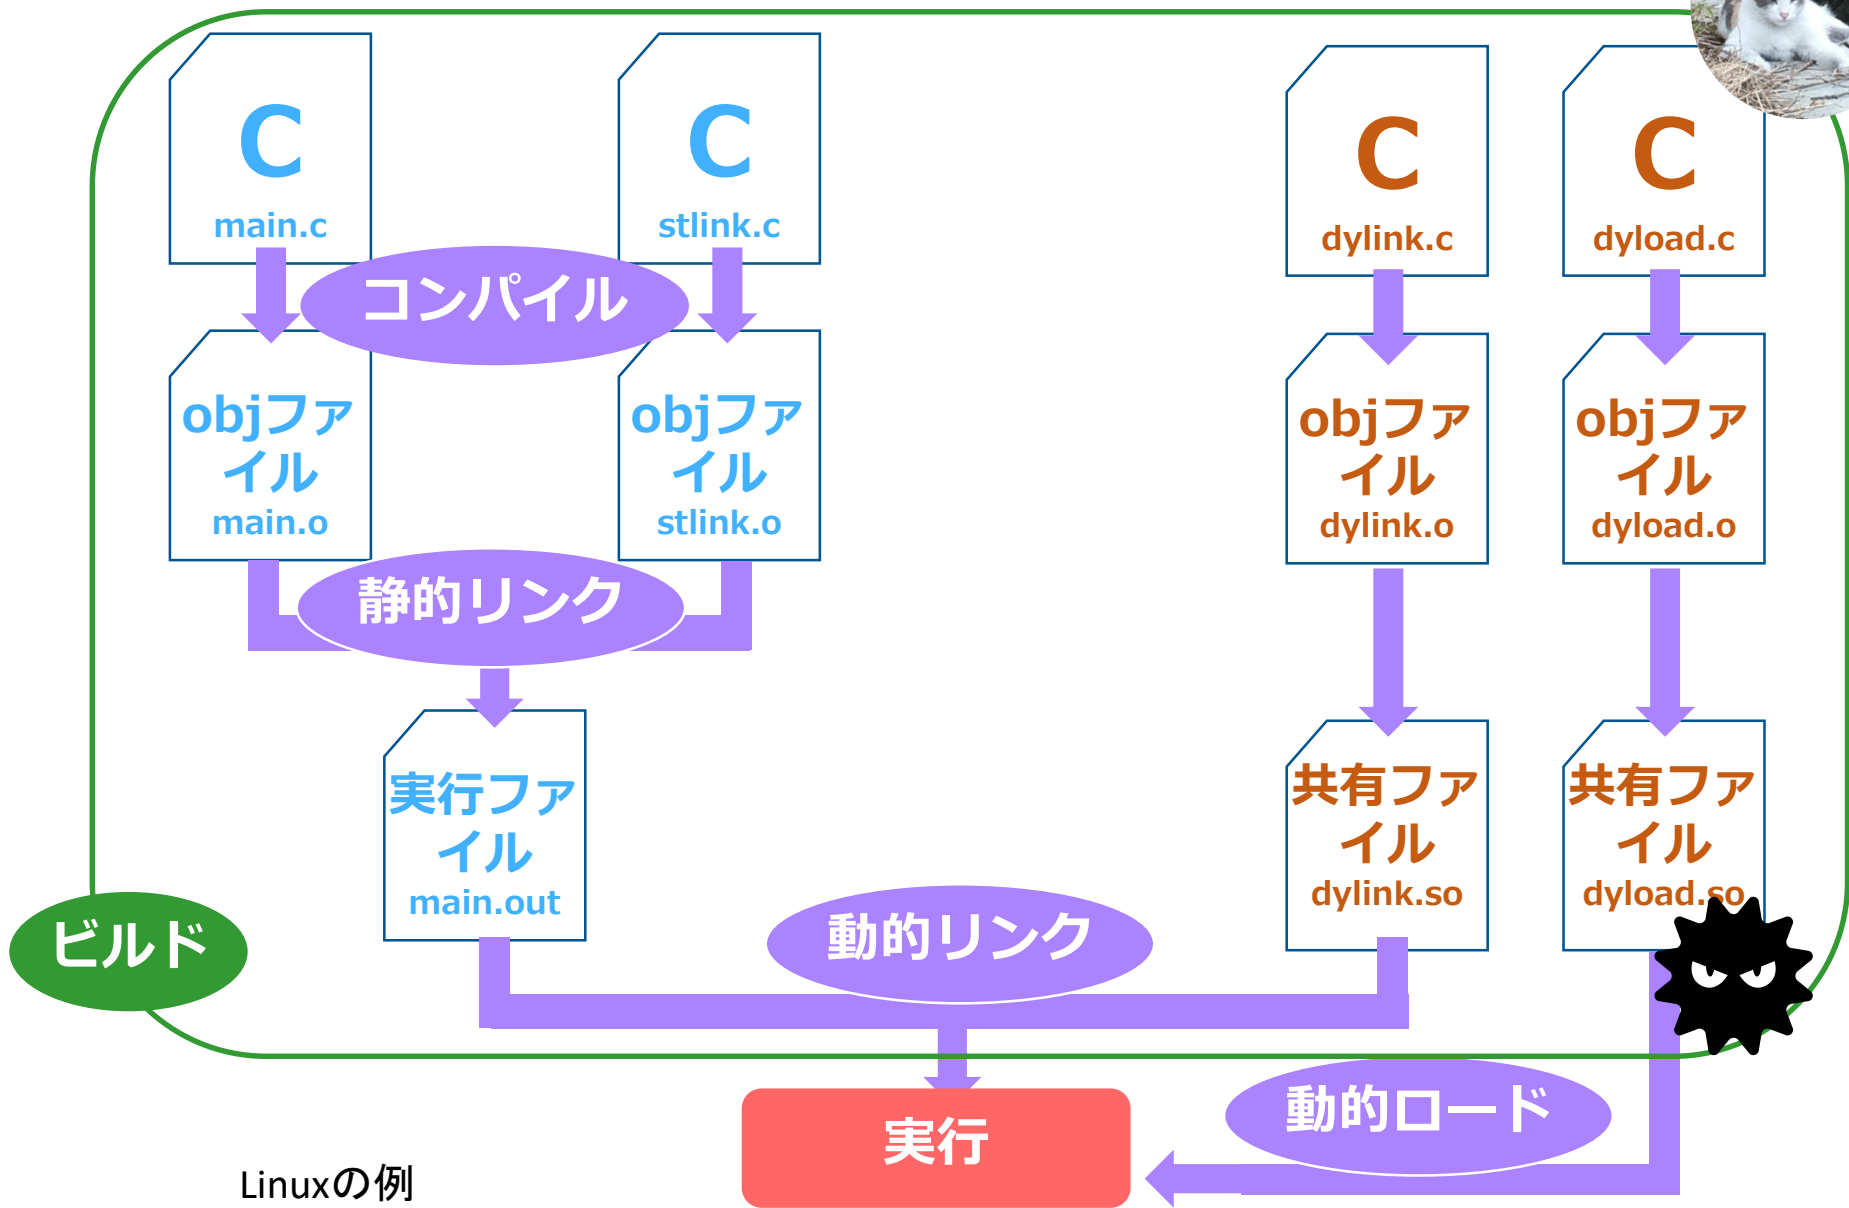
C
main.c

C
stlink.c

C
dylink.c

C
dyload.c

コンパイル

objファイル
main.o

objファイル
stlink.o

objファイル
dylink.o

objファイル
dyload.o

静的リンク

実行ファイル
main.out

共有ファイル
dylink.so

共有ファイル
dyload.so

ビルド

動的リンク

動的ロード

実行

Linuxの例